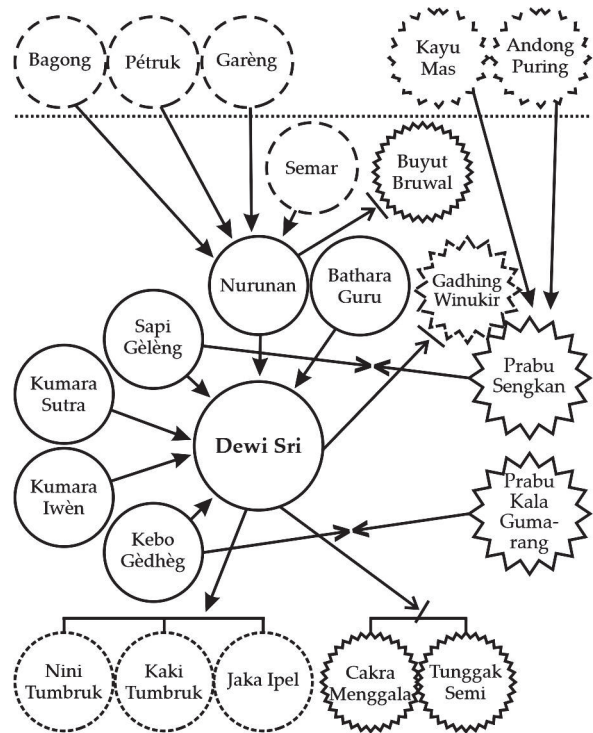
Bagong
Pétruk
Garèng
Kayu Mas
Andong Puring
Semar
Buyut Bruwal
Nurunan
Bathara Guru
Gadhing Winukir
Sapi Gèlèng
Prabu Sengkan
Kumara Sutra
Dewi Sri
Kumara Iwèn
Prabu Kala Gumarang
Kebo Gèdhèg
Nini Tumbruk
Kaki Tumbruk
Jaka Ipel
Cakra Menggala
Tunggak Semi